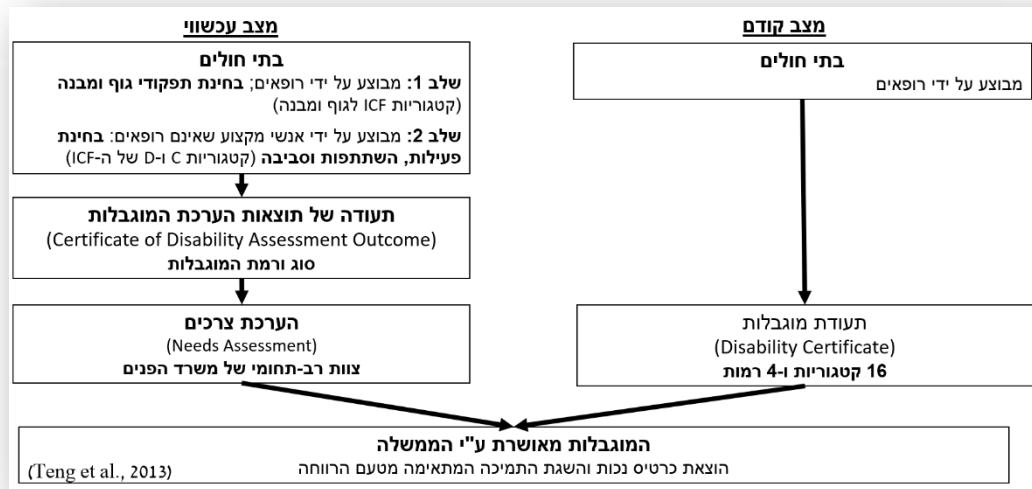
מצב קודם

בתי חולים
מבוצע על ידי רופאים

תעודת מוגבלות
(Disability Certificate)
16 קטגוריות ו-4 רמות

מצב עכשווי

בתי חולים
שלב 1: מבוצע על ידי רופאים; בחינת תפקודי גוף ומבנה (קטגוריות ICF לגוף ומבנה)
שלב 2: מבוצע על ידי אנשי מקצוע שאינם רופאים: בחינת פעילות, השתתפות וסביבה (קטגוריות C ו-D של ה-ICF)

תעודה של תוצאות הערכת המוגבלות
(Certificate of Disability Assessment Outcome)
סוג ורמת המוגבלות

הערכת צרכים
(Needs Assessment)
צוות רב-תחומי של משרד הפנים

המוגבלות מאושרת ע"י הממשלה
הוצאת כרטיס נכות והשגת התמיכה המתאימה מטעם הרווחה
(Teng et al., 2013)